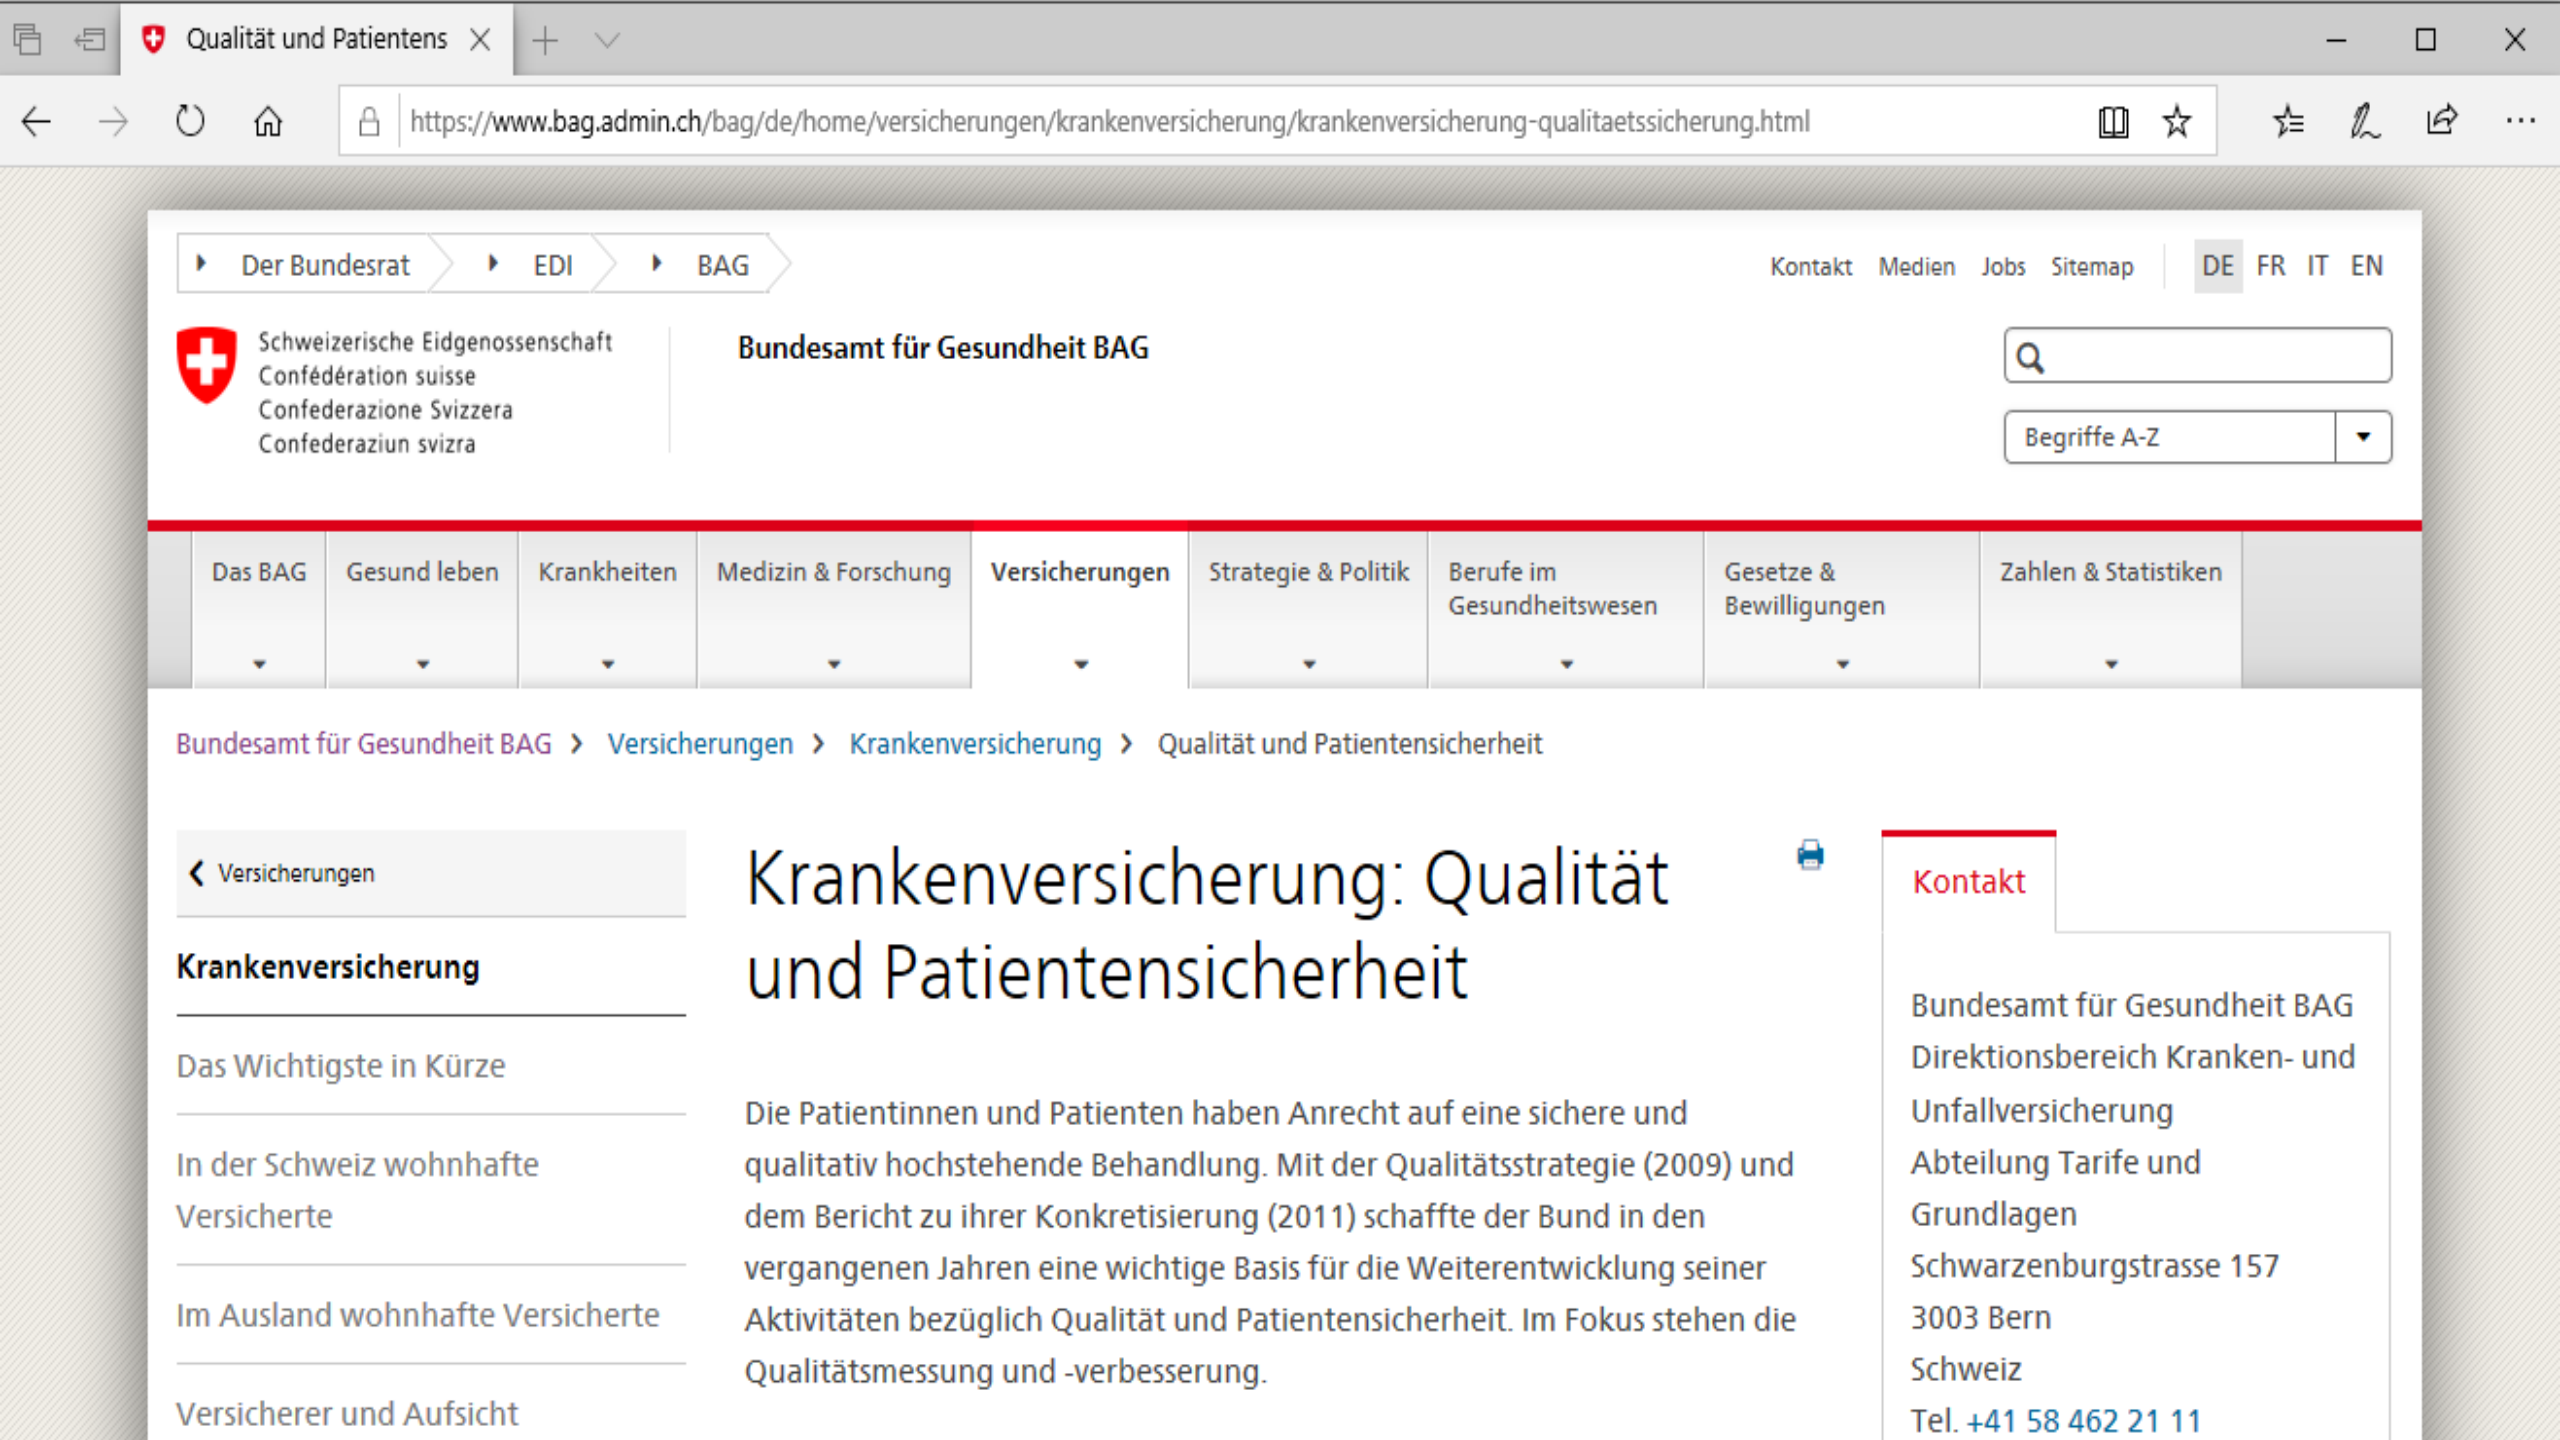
Qualität und Patientens

https://www.bag.admin.ch/bag/de/home/versicherungen/krankenversicherung/krankenversicherung-qualitaetssicherung.html

Der Bundesrat
EDI
BAG

Kontakt
Medien
Jobs
Sitemap
DE
FR
IT
EN

Schweizerische Eidgenossenschaft
Confédération suisse
Confederazione Svizzera
Confederaziun svizra

Bundesamt für Gesundheit BAG

Begriffe A-Z

Das BAG
Gesund leben
Krankheiten
Medizin & Forschung
Versicherungen
Strategie & Politik
Berufe im Gesundheitswesen
Gesetze & Bewilligungen
Zahlen & Statistiken

Bundesamt für Gesundheit BAG › Versicherungen › Krankenversicherung › Qualität und Patientensicherheit

Versicherungen

Krankenversicherung

Das Wichtigste in Kürze

In der Schweiz wohnhafte Versicherte

Im Ausland wohnhafte Versicherte

Versicherer und Aufsicht

Krankenversicherung: Qualität und Patientensicherheit

Die Patientinnen und Patienten haben Anrecht auf eine sichere und qualitativ hochstehende Behandlung. Mit der Qualitätsstrategie (2009) und dem Bericht zu ihrer Konkretisierung (2011) schaffte der Bund in den vergangenen Jahren eine wichtige Basis für die Weiterentwicklung seiner Aktivitäten bezüglich Qualität und Patientensicherheit. Im Fokus stehen die Qualitätsmessung und -verbesserung.

Kontakt

Bundesamt für Gesundheit BAG
Direktionsbereich Kranken- und Unfallversicherung
Abteilung Tarife und Grundlagen
Schwarzenburgstrasse 157
3003 Bern
Schweiz
Tel. +41 58 462 21 11